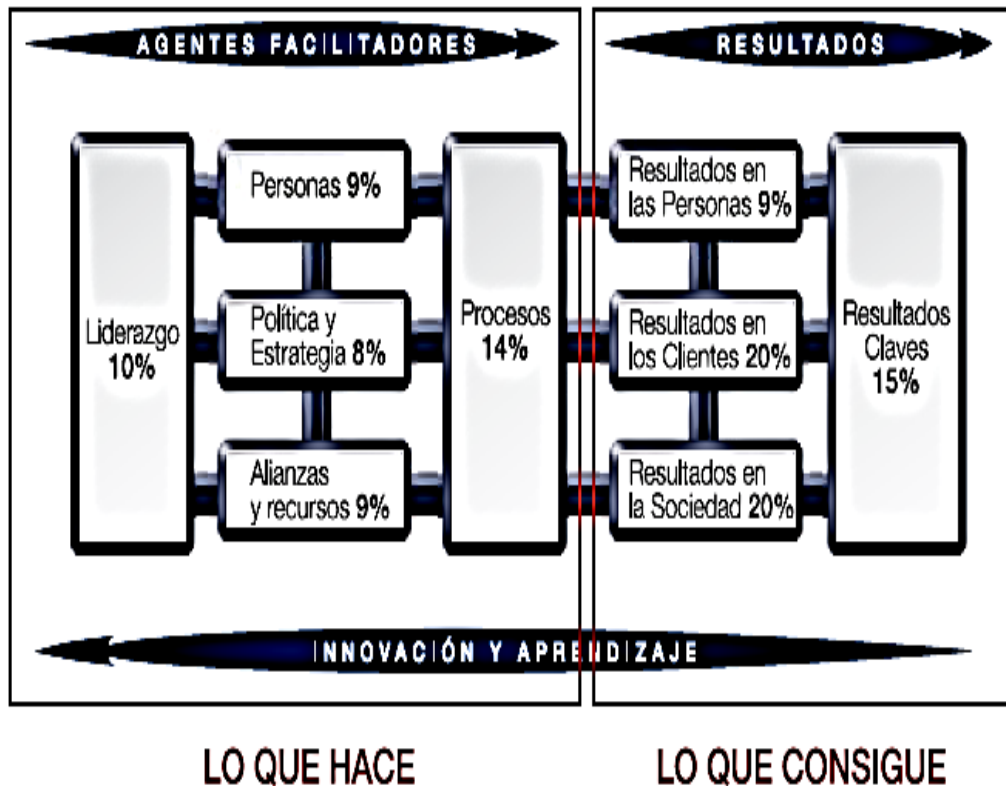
AGENTES FACILITADORES

RESULTADOS

Liderazgo 10%

Personas 9%

Política y Estrategia 8%

Alianzas y recursos 9%

Procesos 14%

Resultados en las Personas 9%

Resultados en los Clientes 20%

Resultados en la Sociedad 20%

Resultados Claves 15%

INNOVACIÓN Y APRENDIZAJE

LO QUE HACE

LO QUE CONSIGUE